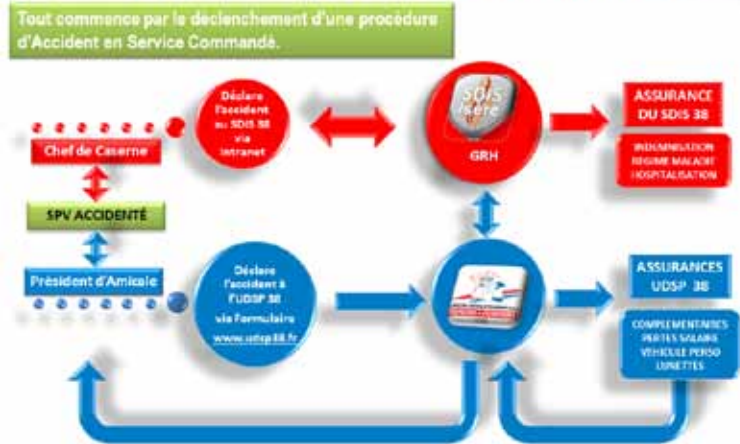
Tout commence par le declenchement d'une procédure d'Accident en Service Commandé.

Chef de Caserne

Déclare l'accident au SDIS 38 via Intranet

SDIS Isère

GRH

ASSURANCE DU SDIS 38

INDEMNISATION
REGIME MALADIE
HOSPITALISATION

SPV ACCIDENTÉ

Président d'Amicale

Déclare l'accident à l'UDSP 38 via Formulaire www.udsp38.fr

ASSURANCES UDSP 38

COMPLEMENTAIRES
PERTES SALAIRE
VEHICULE PERSO
LUNETTES